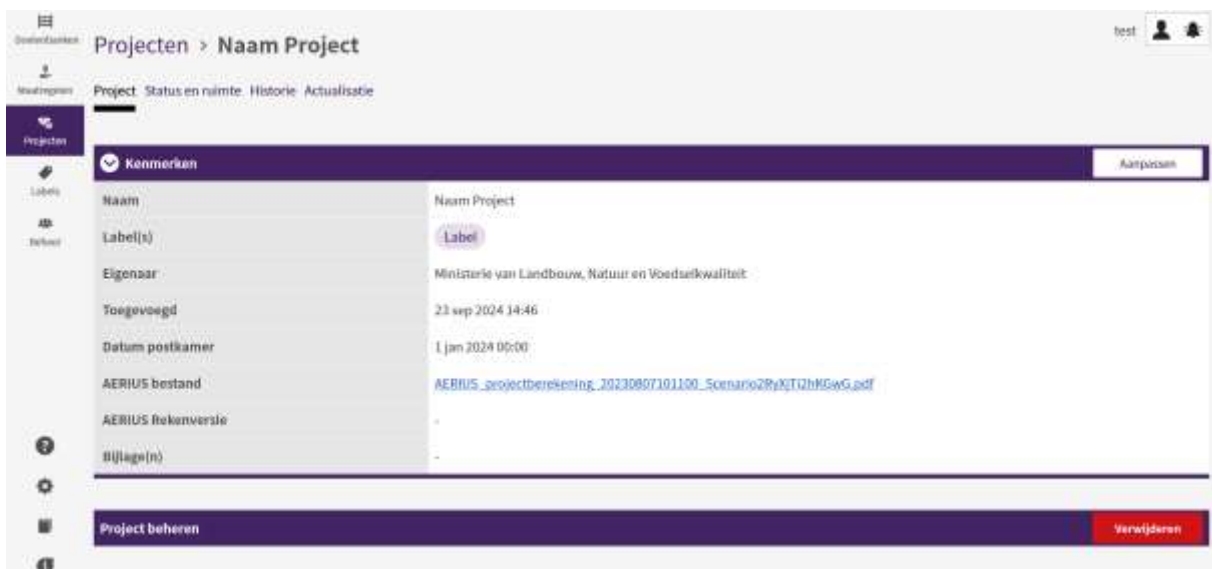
Doelenkaarten
Maatregelen
Projecten
Labels
Beheer

Projecten > Naam Project

test

Project Status en ruimte Historie Actualisatie

Kenmerken

Aanpassen

| | |
|---|---|
| Naam | Naam Project |
| Label(s) | Label |
| Eigenaar | Ministerie van Landbouw, Natuur en Voedselkwaliteit |
| Toegevoegd | 23 sep 2024 14:46 |
| Datum postkamer | 1 jan 2024 00:00 |
| AERIUS bestand | AERIUS_projectberekening_20230807101100_Scenario2RyXjTi2hKGwG.pdf |
| AERIUS Rekenversie | - |
| Bijlage(n) | - |

Project beheren

Verwijderen